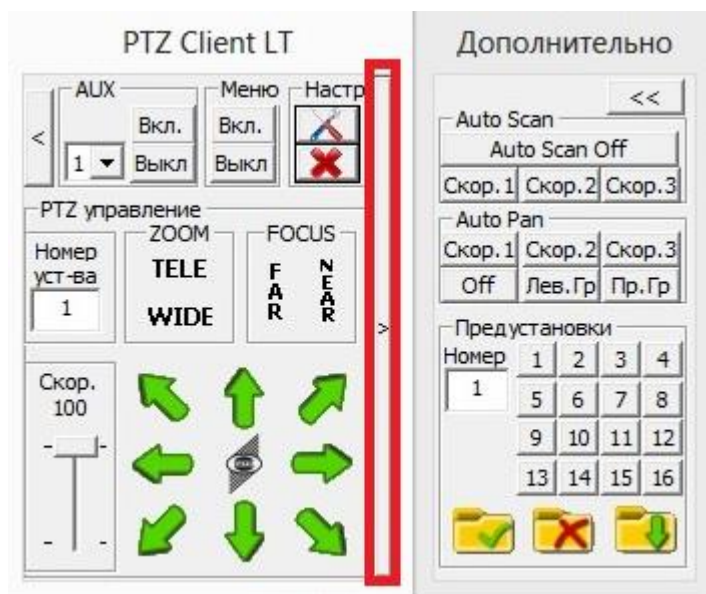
PTZ Client LT

< AUX Вкл. 1 Выкл

Меню Вкл. Выкл

Настр

PTZ управление

Номер уст-ва 1

ZOOM TELE WIDE

FOCUS FAR NEAR

Скор. 100

>

Дополнительно

<<

Auto Scan
Auto Scan Off
Скор.1 Скор.2 Скор.3

Auto Pan
Скор.1 Скор.2 Скор.3
Off Лев.Гр Пр.Гр

Предустановки
Номер 1

| 1 | 2 | 3 | 4 |
|---|---|---|---|
| 5 | 6 | 7 | 8 |
| 9 | 10 | 11 | 12 |
| 13 | 14 | 15 | 16 |